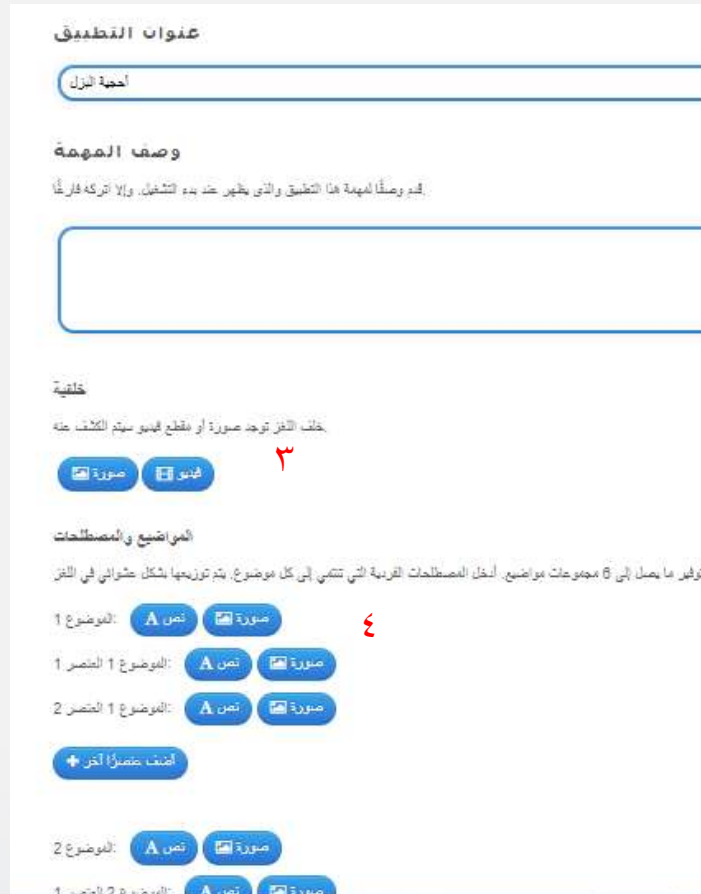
عنوان التطبيق

أحجية البزل

وصف المهمة

.قدم وصفًا لمهمة هذا التطبيق والذي يظهر عند بدء التشغيل، وإلا اتركه فارغًا

خلفية

.خلف اللغز توجد صورة أو مقطع فيديو سيتم الكشف عنه

٣

فيديو صورة

المواضيع والمصطلحات

وفير ما يصل إلى 6 مجموعات مواضيع. أدخل المصطلحات الفرعية التي تنتمي إلى كل موضوع. يتم توزيعها بشكل عشوائي في اللغز

٤

:الموضوع 1 نص A صورة

:الموضوع 1 العنصر 1 نص A صورة

:الموضوع 1 العنصر 2 نص A صورة

أضف عنصرًا آخر

:الموضوع 2 نص A صورة

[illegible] نص A صورة